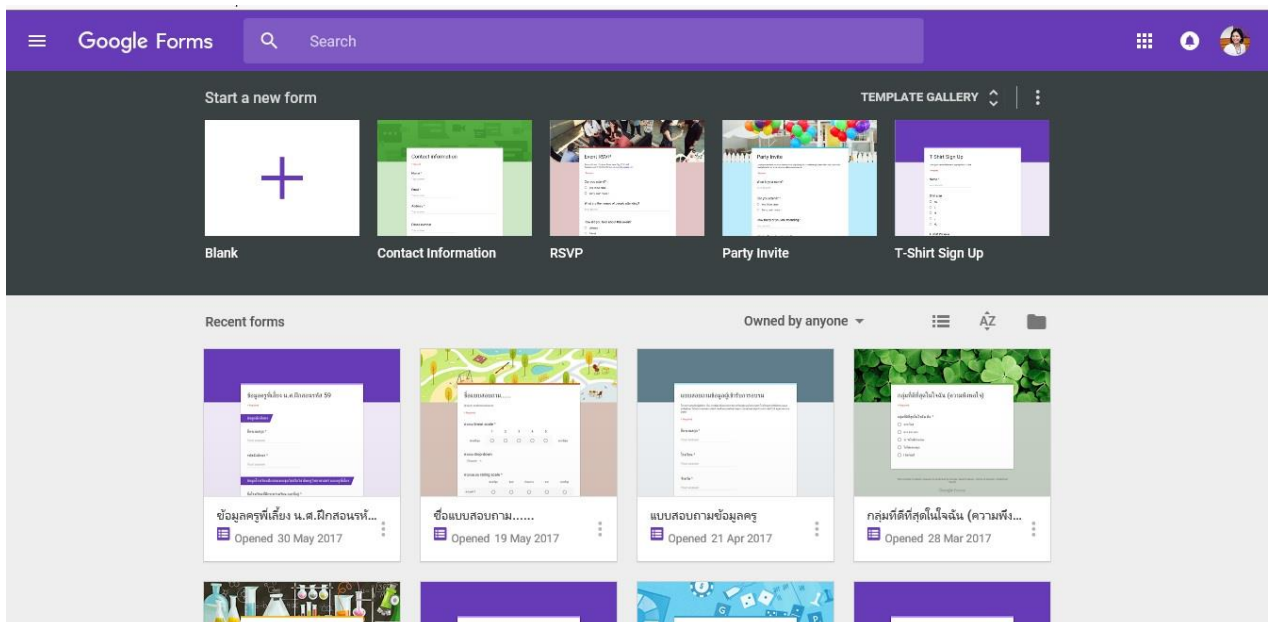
Google Forms

Search

Start a new form

TEMPLATE GALLERY

Blank

Contact Information

RSVP

Party Invite

T-Shirt Sign Up

Recent forms

Owned by anyone

ข้อมูลครูพี่เลี้ยง น.ศ.ฝึกสอนรห้...
Opened 30 May 2017

ชื่อแบบสอบถาม......
Opened 19 May 2017

แบบสอบถามข้อมูลครู
Opened 21 Apr 2017

กลุ่มที่ดีที่สุดในใจฉัน (ความพึง...
Opened 28 Mar 2017